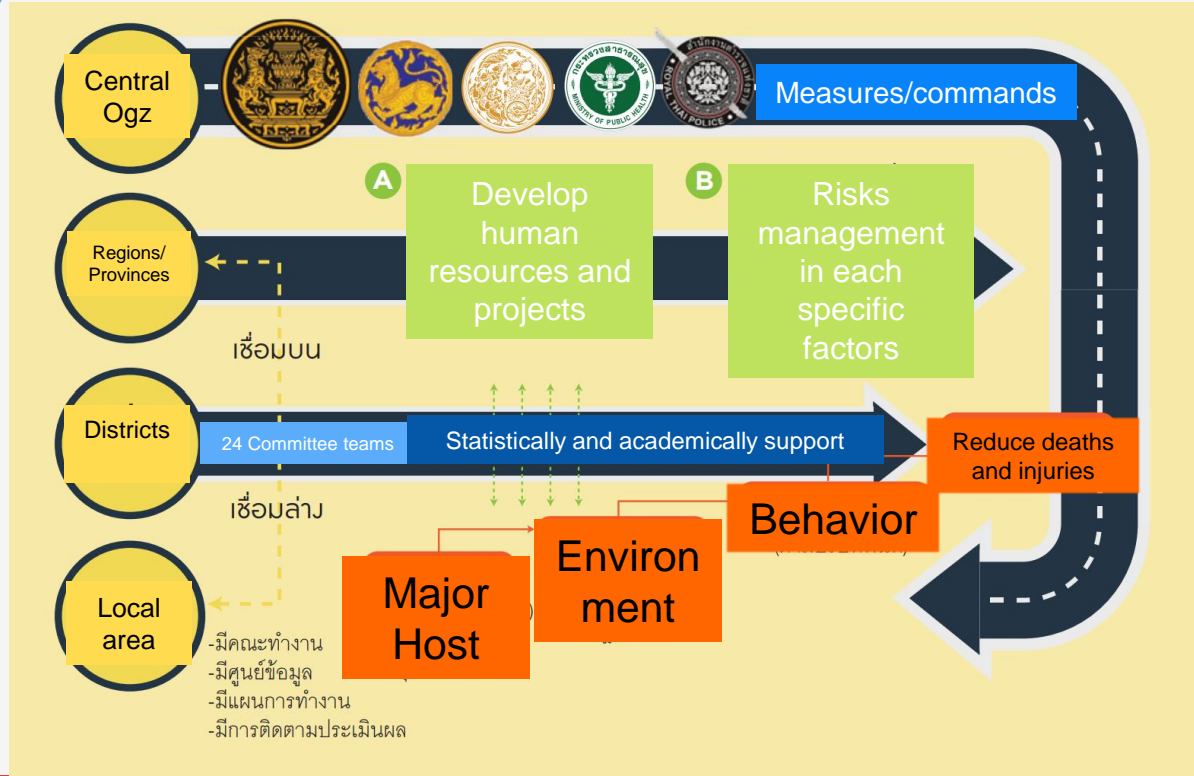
Central Ogz

MINISTRY OF PUBLIC HEALTH

ROYAL THAI POLICE

Measures/commands

A

Develop human resources and projects

B

Risks management in each specific factors

Regions/ Provinces

เชื่อมบน

Districts

24 Committee teams

Statistically and academically support

Reduce deaths and injuries

เชื่อมล่าง

Behavior

Environ ment

Major Host

Local area

-มีคณะทำงาน
-มีศูนย์ข้อมูล
-มีแผนการทำงาน
-มีการติดตามประเมินผล